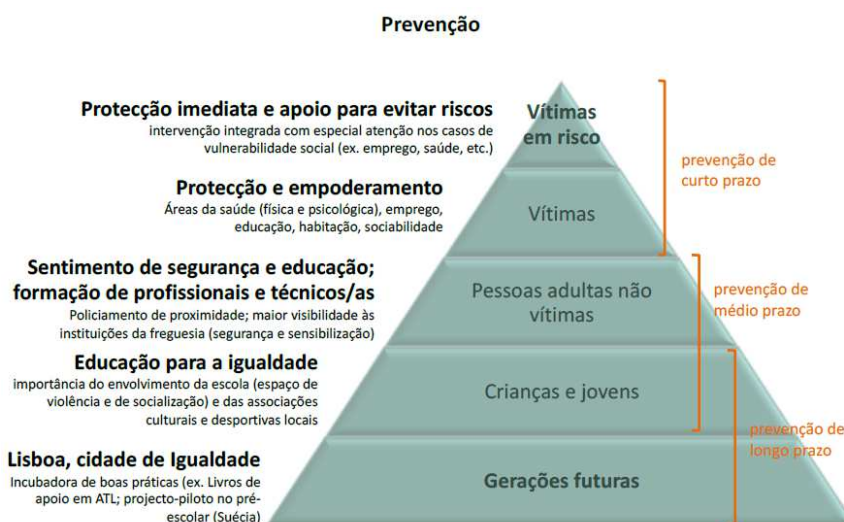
Prevenção

Protecção imediata e apoio para evitar riscos
intervenção integrada com especial atenção nos casos de vulnerabilidade social (ex. emprego, saúde, etc.)

Protecção e empoderamento
Áreas da saúde (física e psicológica), emprego, educação, habitação, sociabilidade

Sentimento de segurança e educação; formação de profissionais e técnicos/as
Policiamento de proximidade; maior visibilidade às instituições da freguesia (segurança e sensibilização)

Educação para a igualdade
importância do envolvimento da escola (espaço de violência e de socialização) e das associações culturais e desportivas locais

Lisboa, cidade de Igualdade
Incubadora de boas práticas (ex. Livros de apoio em ATL; projecto-piloto no pré-escolar (Suécia)

Vítimas em risco

Vítimas

Pessoas adultas não vítimas

Crianças e jovens

Gerações futuras

prevenção de curto prazo

prevenção de médio prazo

prevenção de longo prazo